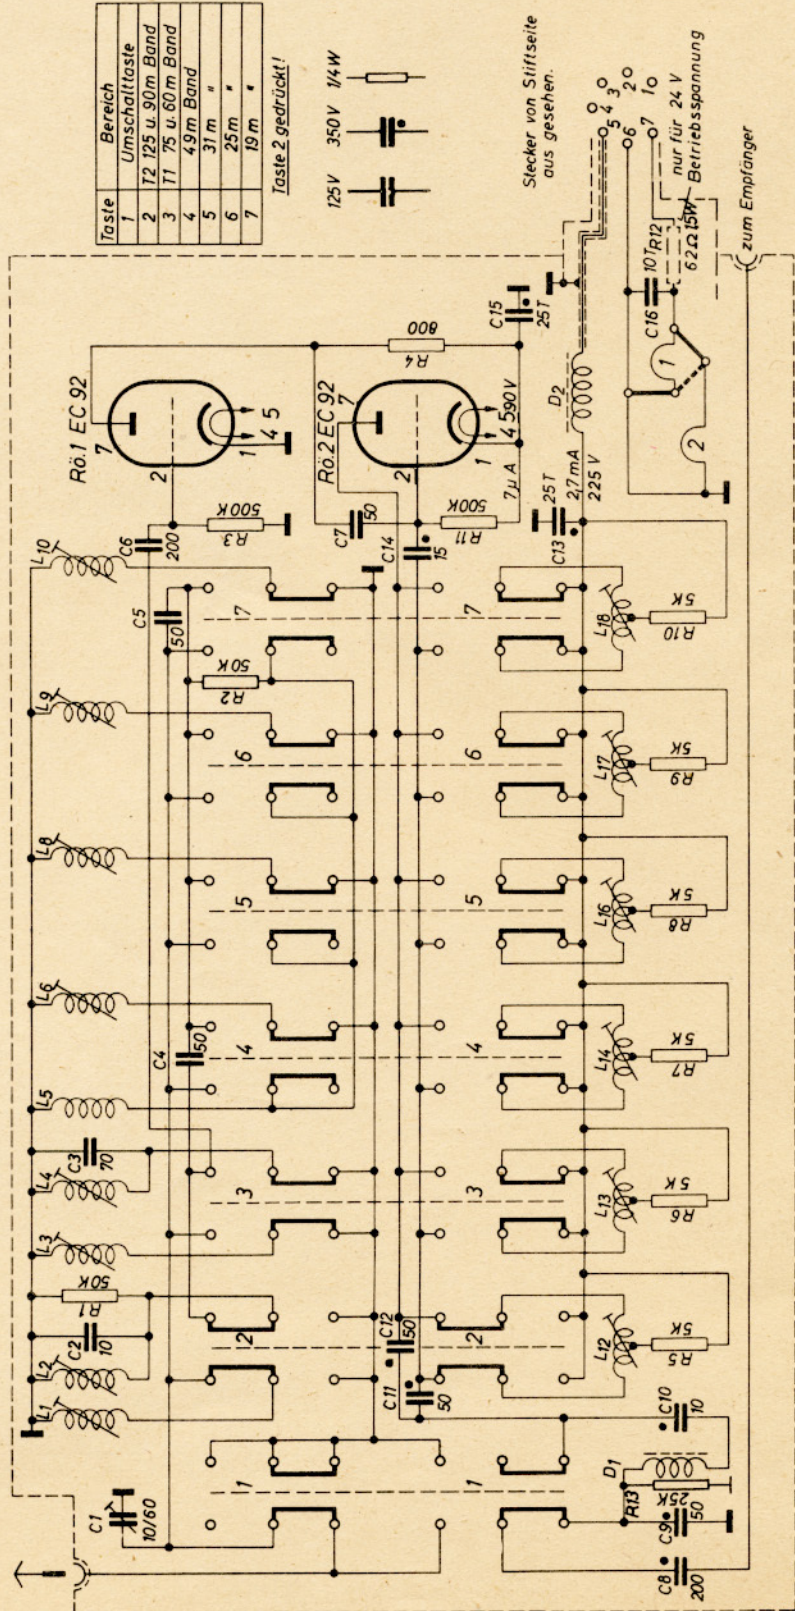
| Taste | Bereich |
|---|---|
| 1 | Umschalttaste |
| 2 | T2 125 u. 90 m Band |
| 3 | T1 75 u. 60 m Band |
| 4 | 49 m Band |
| 5 | 31 m " |
| 6 | 25 m " |
| 7 | 19 m " |

Taste 2 gedrückt!

125 V 350 V 1/4 W

Stecker von Stiftseite aus gesehen.

5 4 3 2 1 6 7

nur für 24 V Betriebsspannung

zum Empfänger

Rö.1 EC 92
Rö.2 EC 92

7 2 1 4 5
7 2 1 4 5 90 V

R4 800
C15 25T
D2
R12 62 Ω 15 W
C16 10T
1 2
R3 500K
R11 500K
C6 200
C7 50
C14 15
7μA
C13 25T 2,7 mA 225 V
L10 L9 L8 L6 L5 L4 L3 L2 L1
C5 50
R2 50K
C4 50
C3 70
R1 50K
C2 10
C12 50
C11 50
C1 10/60
7 6 5 4 3 2 1
L18 R10 5K
L17 R9 5K
L16 R8 5K
L14 R7 5K
L13 R6 5K
L12 R5 5K
C10 10
D1
R13 25K
C9 50
C8 200